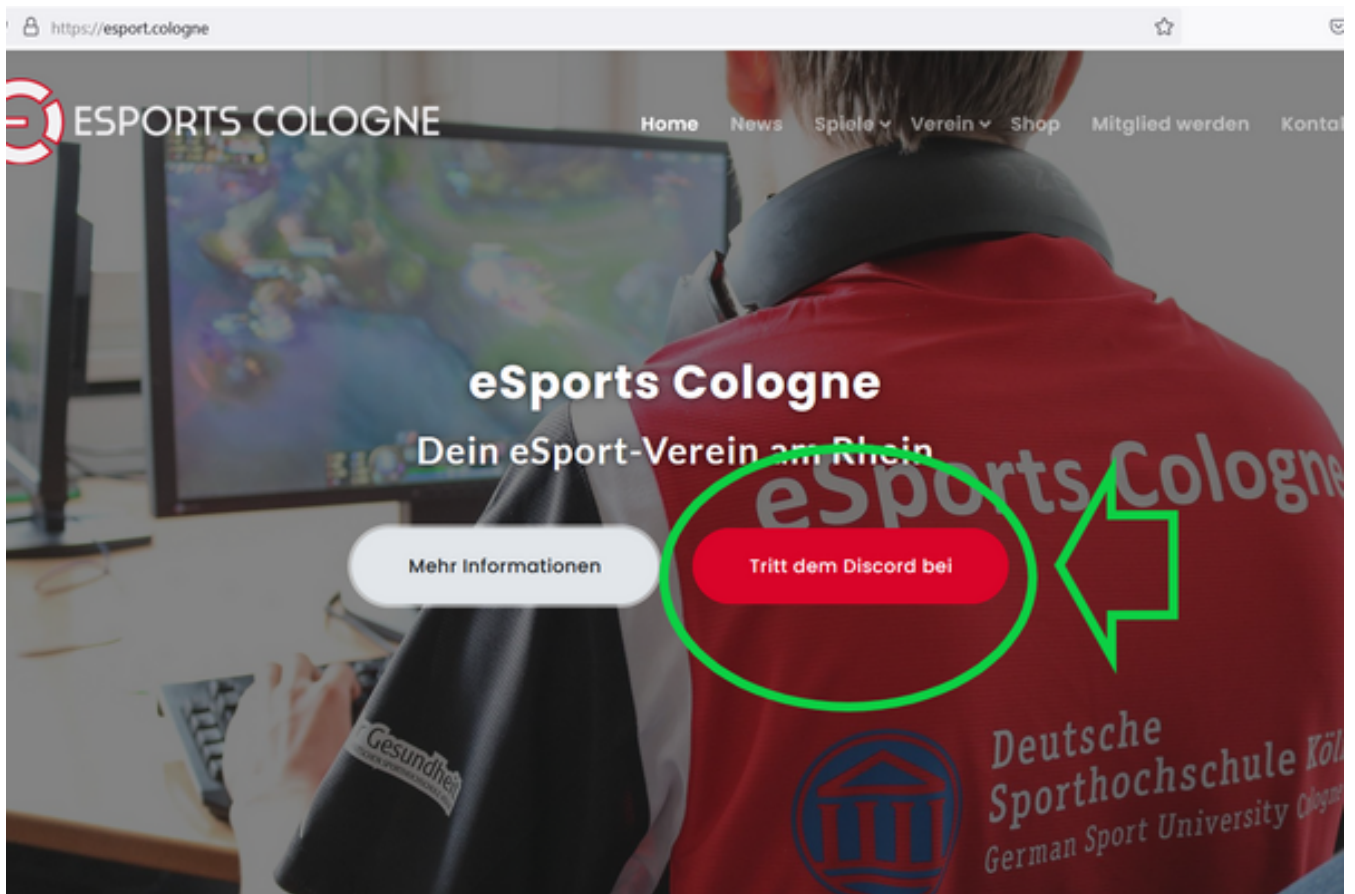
https://esport.cologne

ESPORTS COLOGNE

Home News Spiele Verein Shop Mitglied werden Kontakt

eSports Cologne

Dein eSport-Verein am Rhein

Mehr Informationen

Tritt dem Discord bei

eSports Cologne

Gesundheit

Deutsche Sporthochschule Köln
German Sport University Cologne